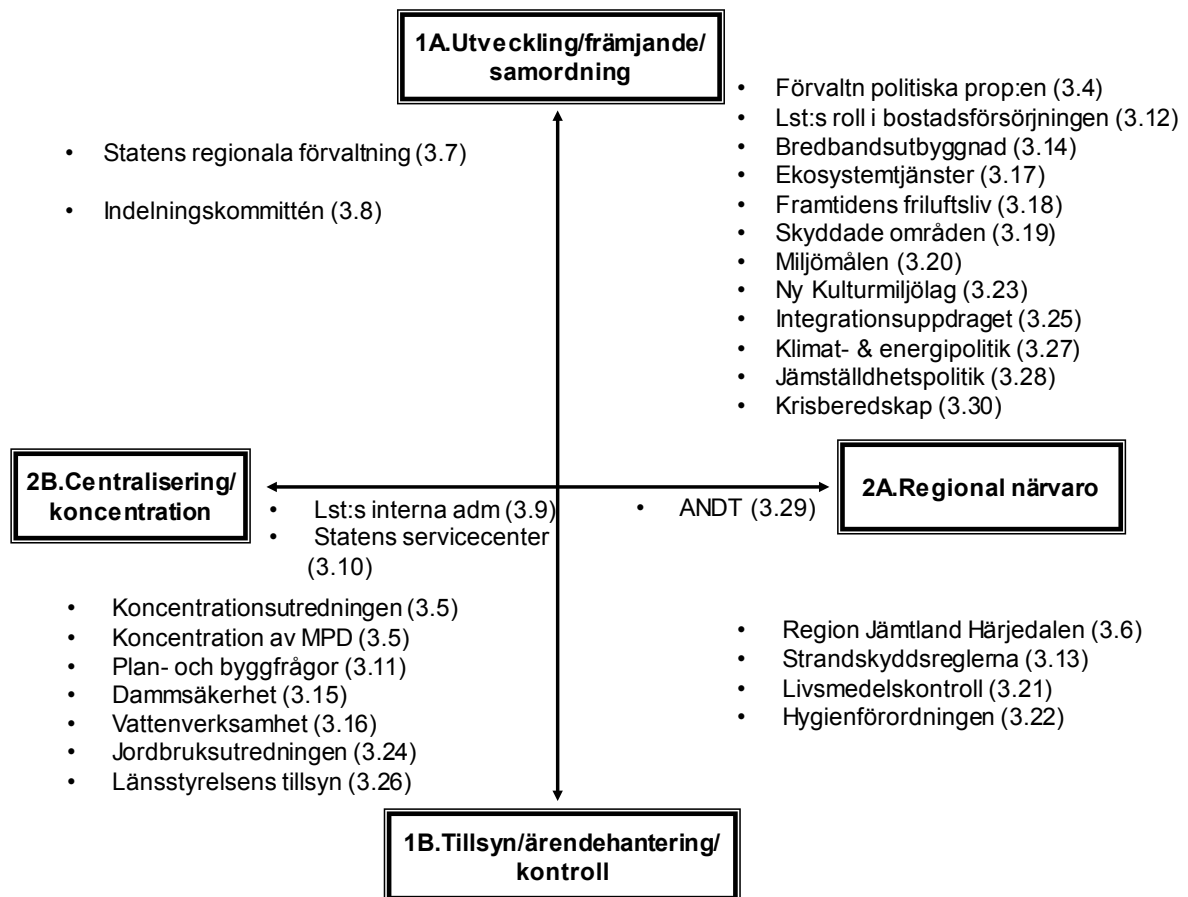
1A.Utveckling/främjande/ samordning

• Förvaltn politiska prop:en (3.4)
• Lst:s roll i bostadsförsörjningen (3.12)
• Bredbandsutbyggnad (3.14)
• Ekosystemtjänster (3.17)
• Framtidens friluftsliv (3.18)
• Skyddade områden (3.19)
• Miljömålen (3.20)
• Ny Kulturmiljölag (3.23)
• Integrationsuppdraget (3.25)
• Klimat- & energipolitik (3.27)
• Jämställdhetspolitik (3.28)
• Krisberedskap (3.30)

• Statens regionala förvaltning (3.7)

• Indelningskommittén (3.8)

2B.Centralisering/ koncentration

• Lst:s interna adm (3.9)
• Statens servicecenter (3.10)

• ANDT (3.29)

2A.Regional närvaro

• Koncentrationsutredningen (3.5)
• Koncentration av MPD (3.5)
• Plan- och byggfrågor (3.11)
• Dammsäkerhet (3.15)
• Vattenverksamhet (3.16)
• Jordbruksutredningen (3.24)
• Länsstyrelsens tillsyn (3.26)

• Region Jämtland Härjedalen (3.6)
• Strandskyddsreglerna (3.13)
• Livsmedelskontroll (3.21)
• Hygienförordningen (3.22)

1B.Tillsyn/ärendehantering/ kontroll